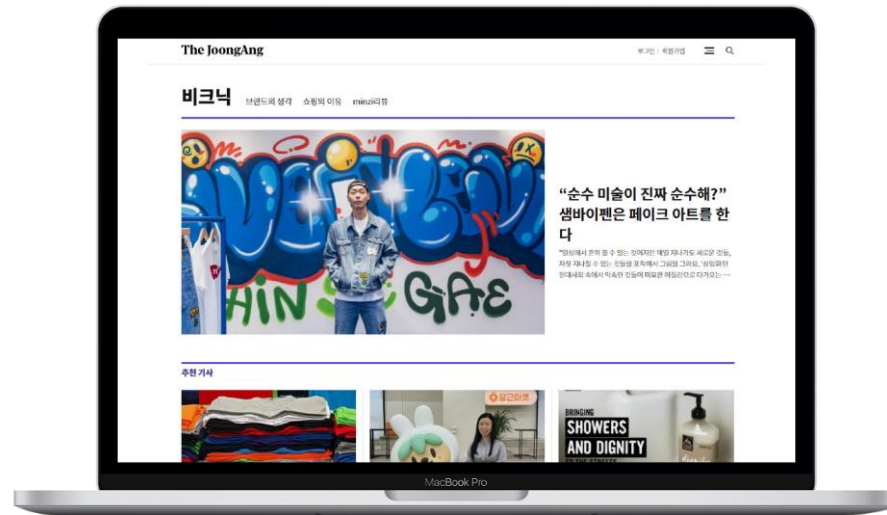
The JoongAng

로그인 | 회원가입

비크닉 브랜드의 생각 쇼핑의 이유 minzi리뷰

“순수 미술이 진짜 순수해?” 샘바이펜은 페이크 아트를 한다

"일상에서 흔히 볼 수 있는 것이지만 매일 지나가도 세로운 것들, 자동 지나칠 수 있는 것들을 포착해서 그림을 그려요. 상업화된 현대사회 속에서 익숙한 것들이 떠올린 메일으로 다가오는 ···

추천 기사

BRINGING SHOWERS AND DIGNITY

MacBook Pro